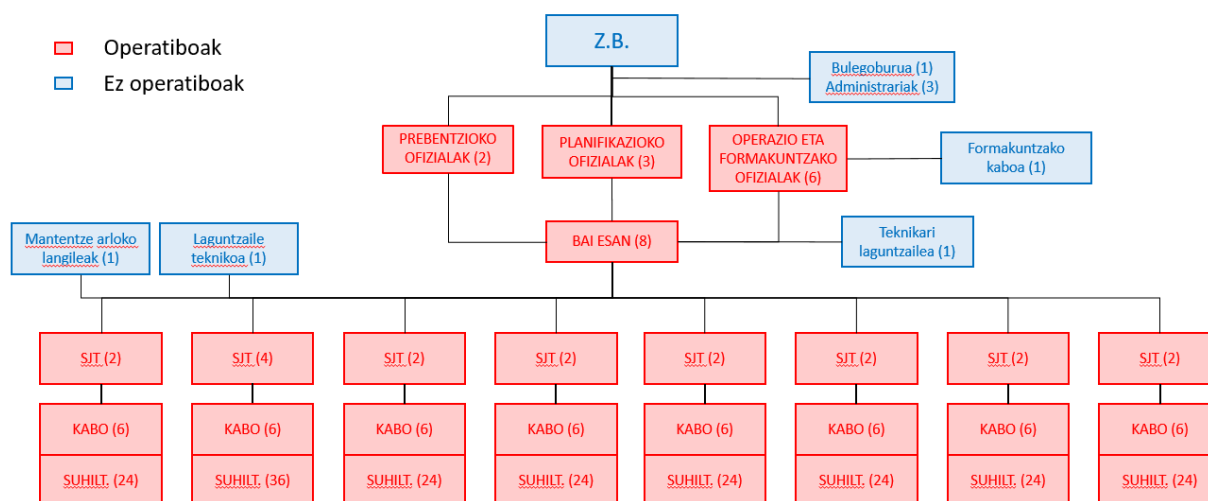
Operatiboak
Ez operatiboak

Z.B.

Bulegoburua (1)
Administrariak (3)

PREBENTZIOKO OFIZIALAK (2)

PLANIFIKAZIOKO OFIZIALAK (3)

OPERAZIO ETA FORMAKUNTZAKO OFIZIALAK (6)

Formakuntzako kaboa (1)

Mantentze arloko langileak (1)

Laguntzaile teknikoa (1)

BAI ESAN (8)

Teknikari laguntzailea (1)

SJT (2)
KABO (6)
SUHILT. (24)

SJT (4)
KABO (6)
SUHILT. (36)

SJT (2)
KABO (6)
SUHILT. (24)

SJT (2)
KABO (6)
SUHILT. (24)

SJT (2)
KABO (6)
SUHILT. (24)

SJT (2)
KABO (6)
SUHILT. (24)

SJT (2)
KABO (6)
SUHILT. (24)

SJT (2)
KABO (6)
SUHILT. (24)